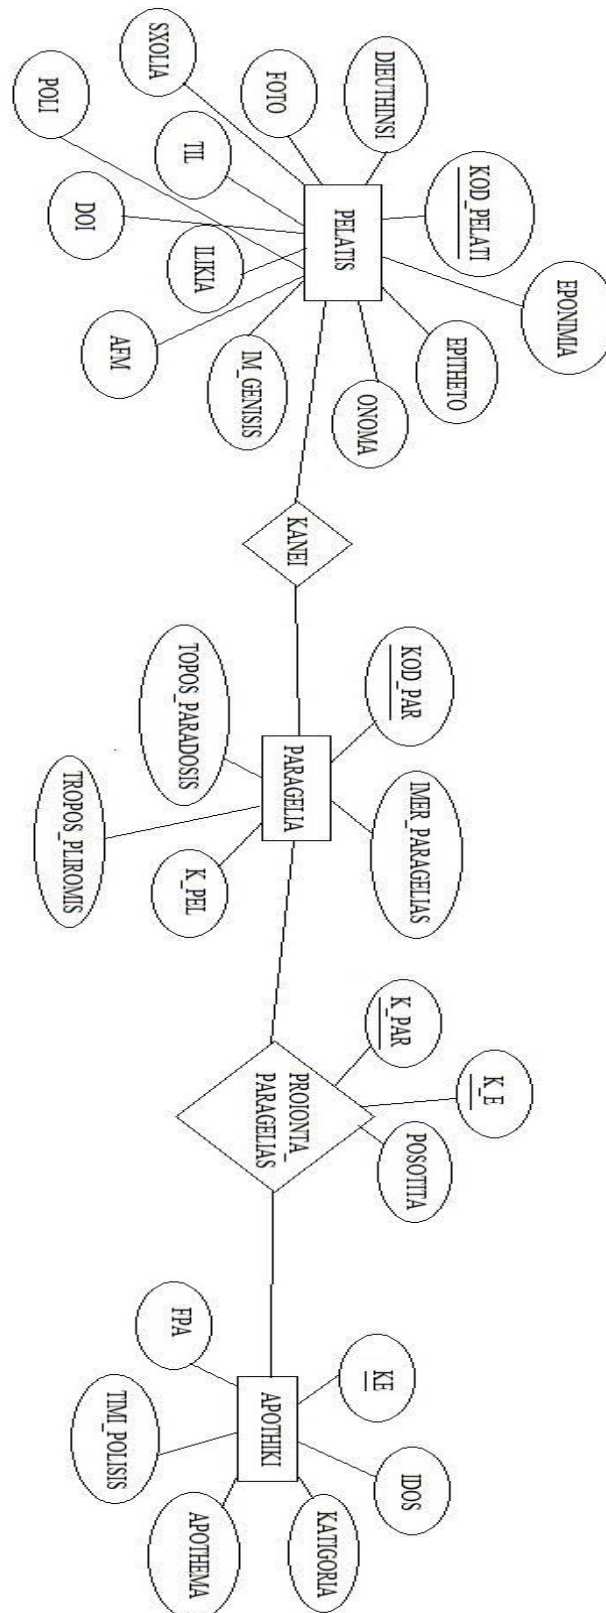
PELATIS
SXOLIA
FOTO
DIEUTHINSI
POLI
TIL
KOD_PELATI
DOI
ILIKIA
EPONIMIA
AFM
IM_GENISIS
ONOMA
EPITHETO
KANEI
PARAGELIA
TOPOS_PARADOSIS
KOD_PAR
TROPOS_PLIROMIS
K_PEL
IMER_PARAGELIAS
PROIONTA_PARAGELIAS
K_PAR
K_E
POSOTITA
APOTHIKI
FPA
KE
TIMI_POLISIS
APOTHEMA
KATIGORIA
IDOS